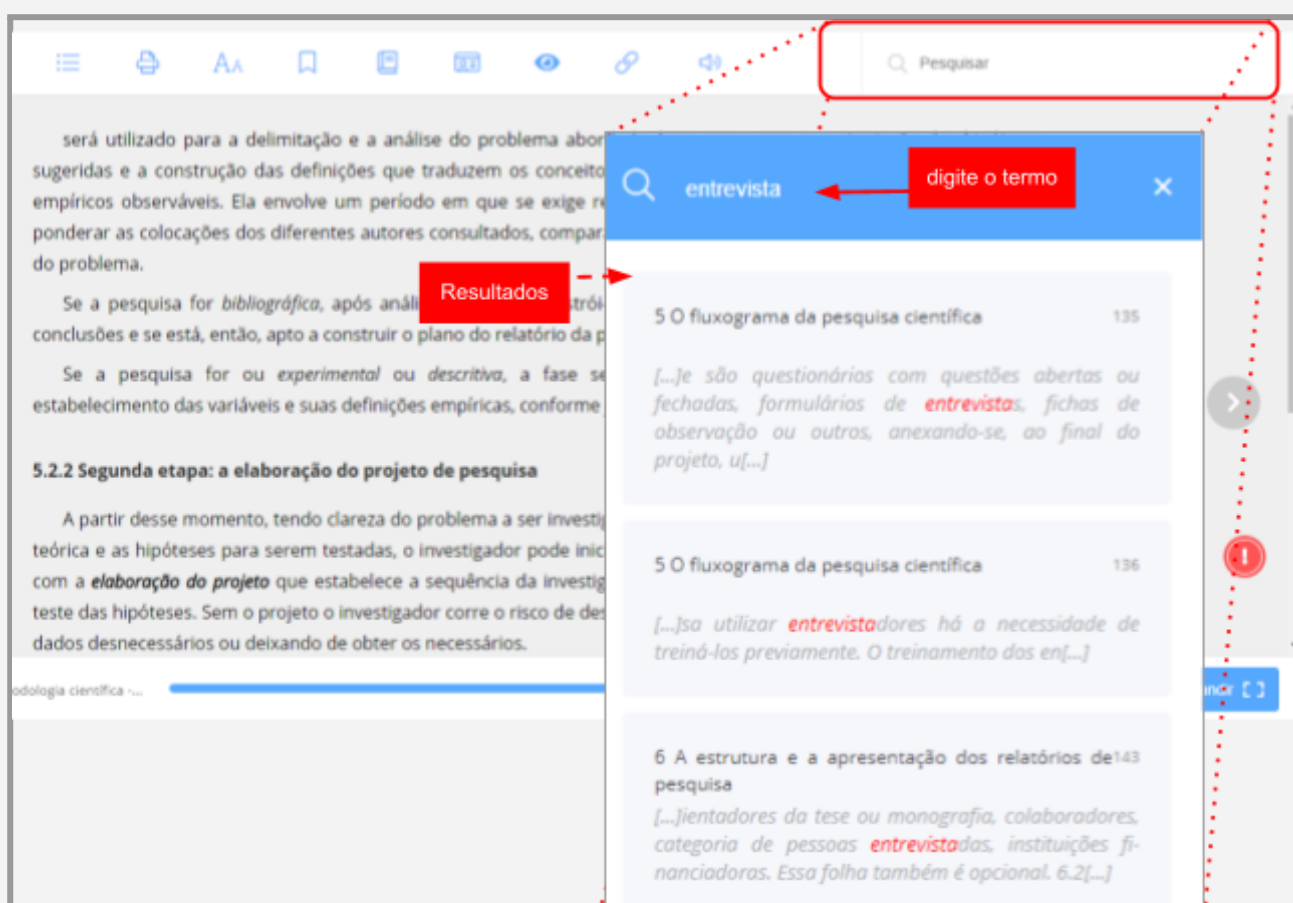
Pesquisar

será utilizado para a delimitação e a análise do problema abor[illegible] sugeridas e a construção das definições que traduzem os conceito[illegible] empíricos observáveis. Ela envolve um período em que se exige re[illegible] ponderar as colocações dos diferentes autores consultados, compar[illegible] do problema.

Se a pesquisa for *bibliográfica*, após análi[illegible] conclusões e se está, então, apto a construir o plano do relatório da p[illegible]

Se a pesquisa for ou *experimental* ou *descritiva*, a fase se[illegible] estabelecimento das variáveis e suas definições empíricas, conforme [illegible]

**5.2.2 Segunda etapa: a elaboração do projeto de pesquisa**

A partir desse momento, tendo clareza do problema a ser investi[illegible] teórica e as hipóteses para serem testadas, o investigador pode inic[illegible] com a ***elaboração do projeto*** que estabelece a sequência da investig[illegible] teste das hipóteses. Sem o projeto o investigador corre o risco de des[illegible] dados desnecessários ou deixando de obter os necessários.

odologia científica -...

entrevista

digite o termo

Resultados

5 O fluxograma da pesquisa científica 135

[...]e são questionários com questões abertas ou fechadas, formulários de entrevistas, fichas de observação ou outros, anexando-se, ao final do projeto, u[...]

5 O fluxograma da pesquisa científica 136

[...]sa utilizar entrevistadores há a necessidade de treiná-los previamente. O treinamento dos en[...]

6 A estrutura e a apresentação dos relatórios de pesquisa 143

[...]ientadores da tese ou monografia, colaboradores, categoria de pessoas entrevistadas, instituições financiadoras. Essa folha também é opcional. 6.2[...]